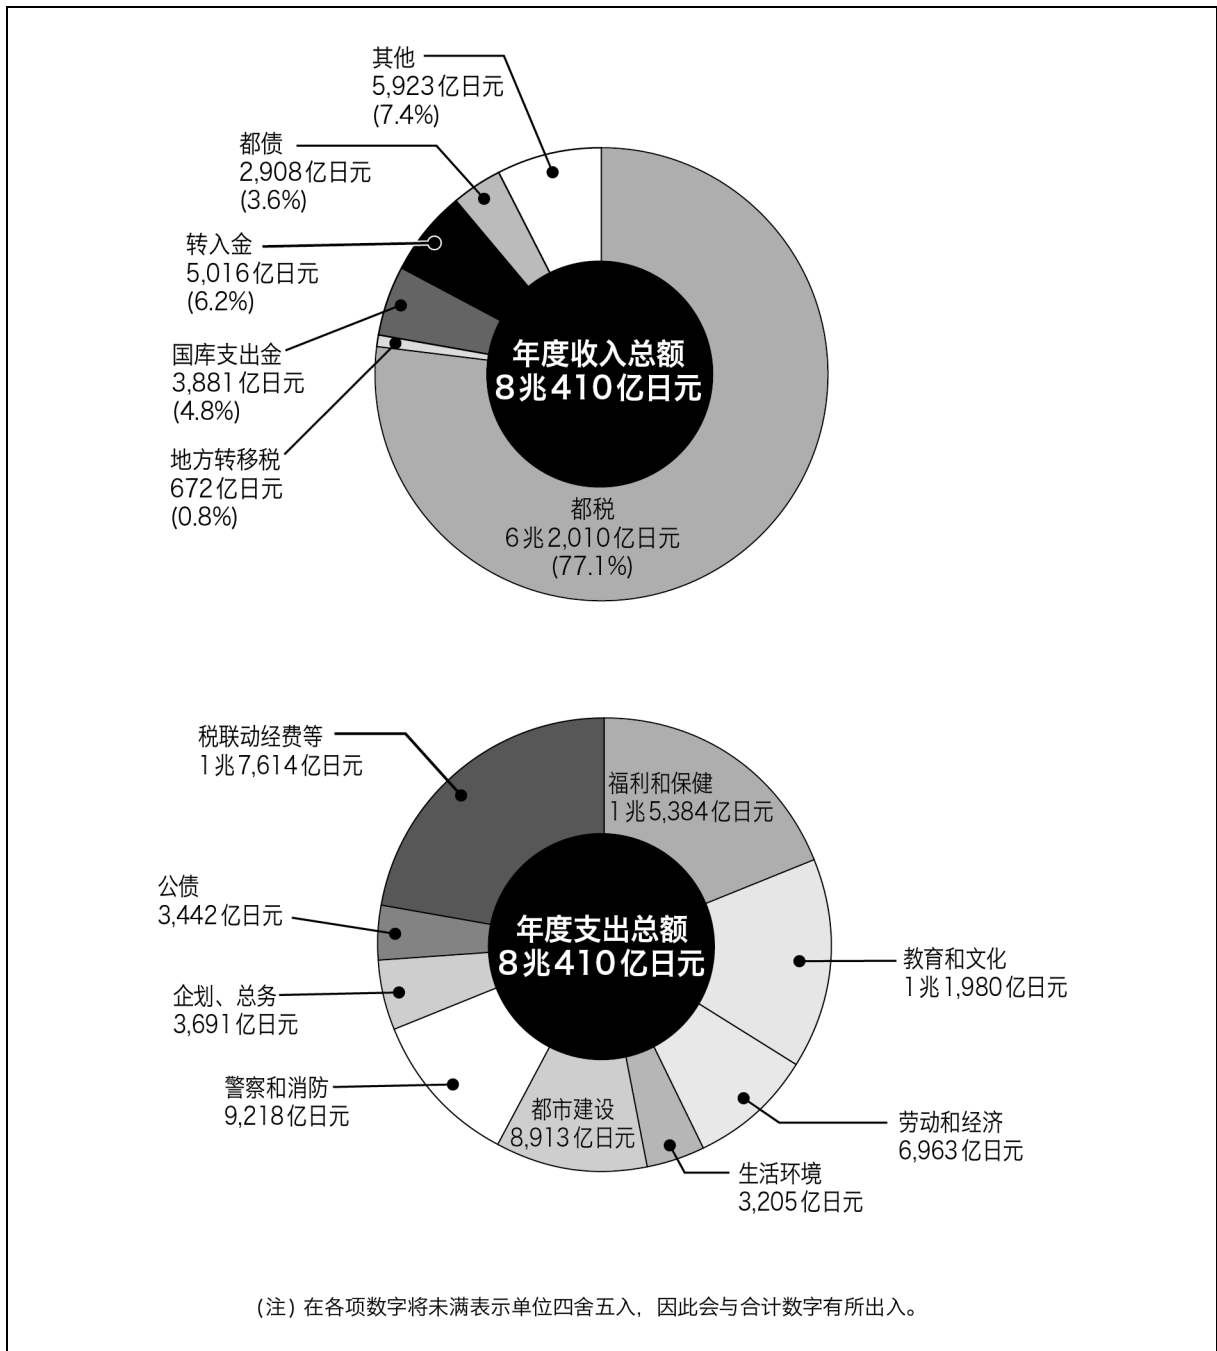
其他
5,923亿日元
(7.4%)

都债
2,908亿日元
(3.6%)

转入金
5,016亿日元
(6.2%)

国库支出金
3,881亿日元
(4.8%)

地方转移税
672亿日元
(0.8%)

年度收入总额
8兆410亿日元

都税
6兆2,010亿日元
(77.1%)

税联动经费等
1兆7,614亿日元

福利和保健
1兆5,384亿日元

公债
3,442亿日元

年度支出总额
8兆410亿日元

教育和文化
1兆1,980亿日元

企划、总务
3,691亿日元

警察和消防
9,218亿日元

都市建设
8,913亿日元

劳动和经济
6,963亿日元

生活环境
3,205亿日元

(注) 在各项数字将未满表示单位四舍五入，因此会与合计数字有所出入。